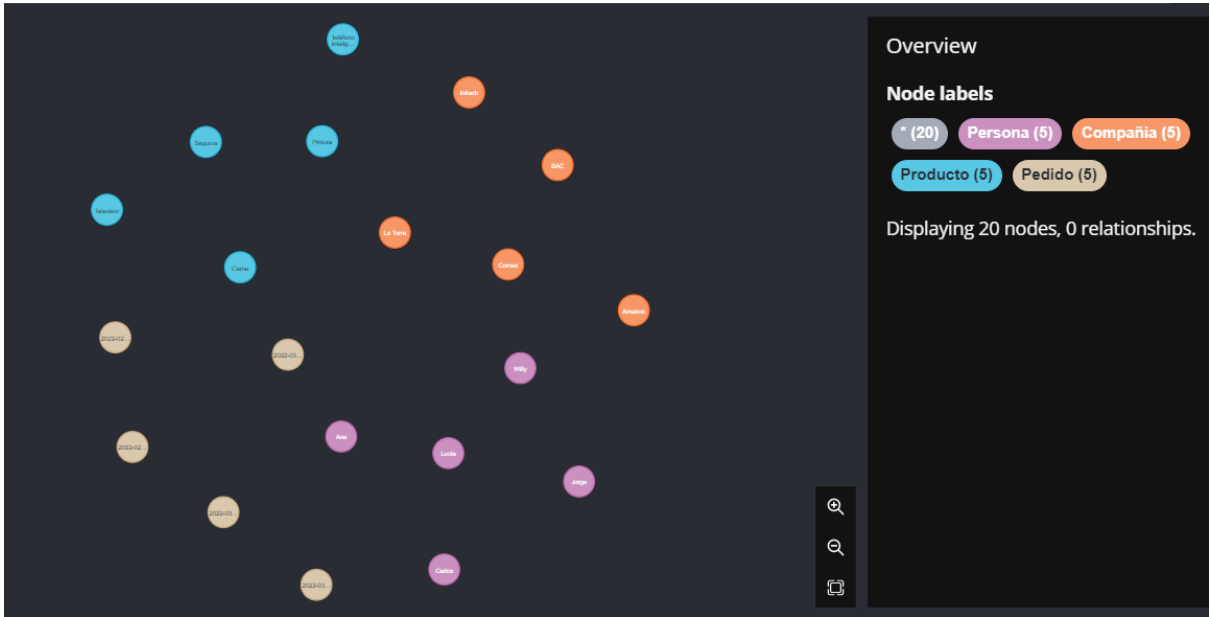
Teléfono Intelig...

Itdach

Segurize

Pintura

BAC

Televisor

La Torre

Carne

Cymes

Amazon

2022-02...

2022-03...

Willy

Ana

2022-02...

Lucía

Jorge

2022-03...

Carlos

2022-01...

Overview

Node labels

* (20) Persona (5) Compañía (5) Producto (5) Pedido (5)

Displaying 20 nodes, 0 relationships.